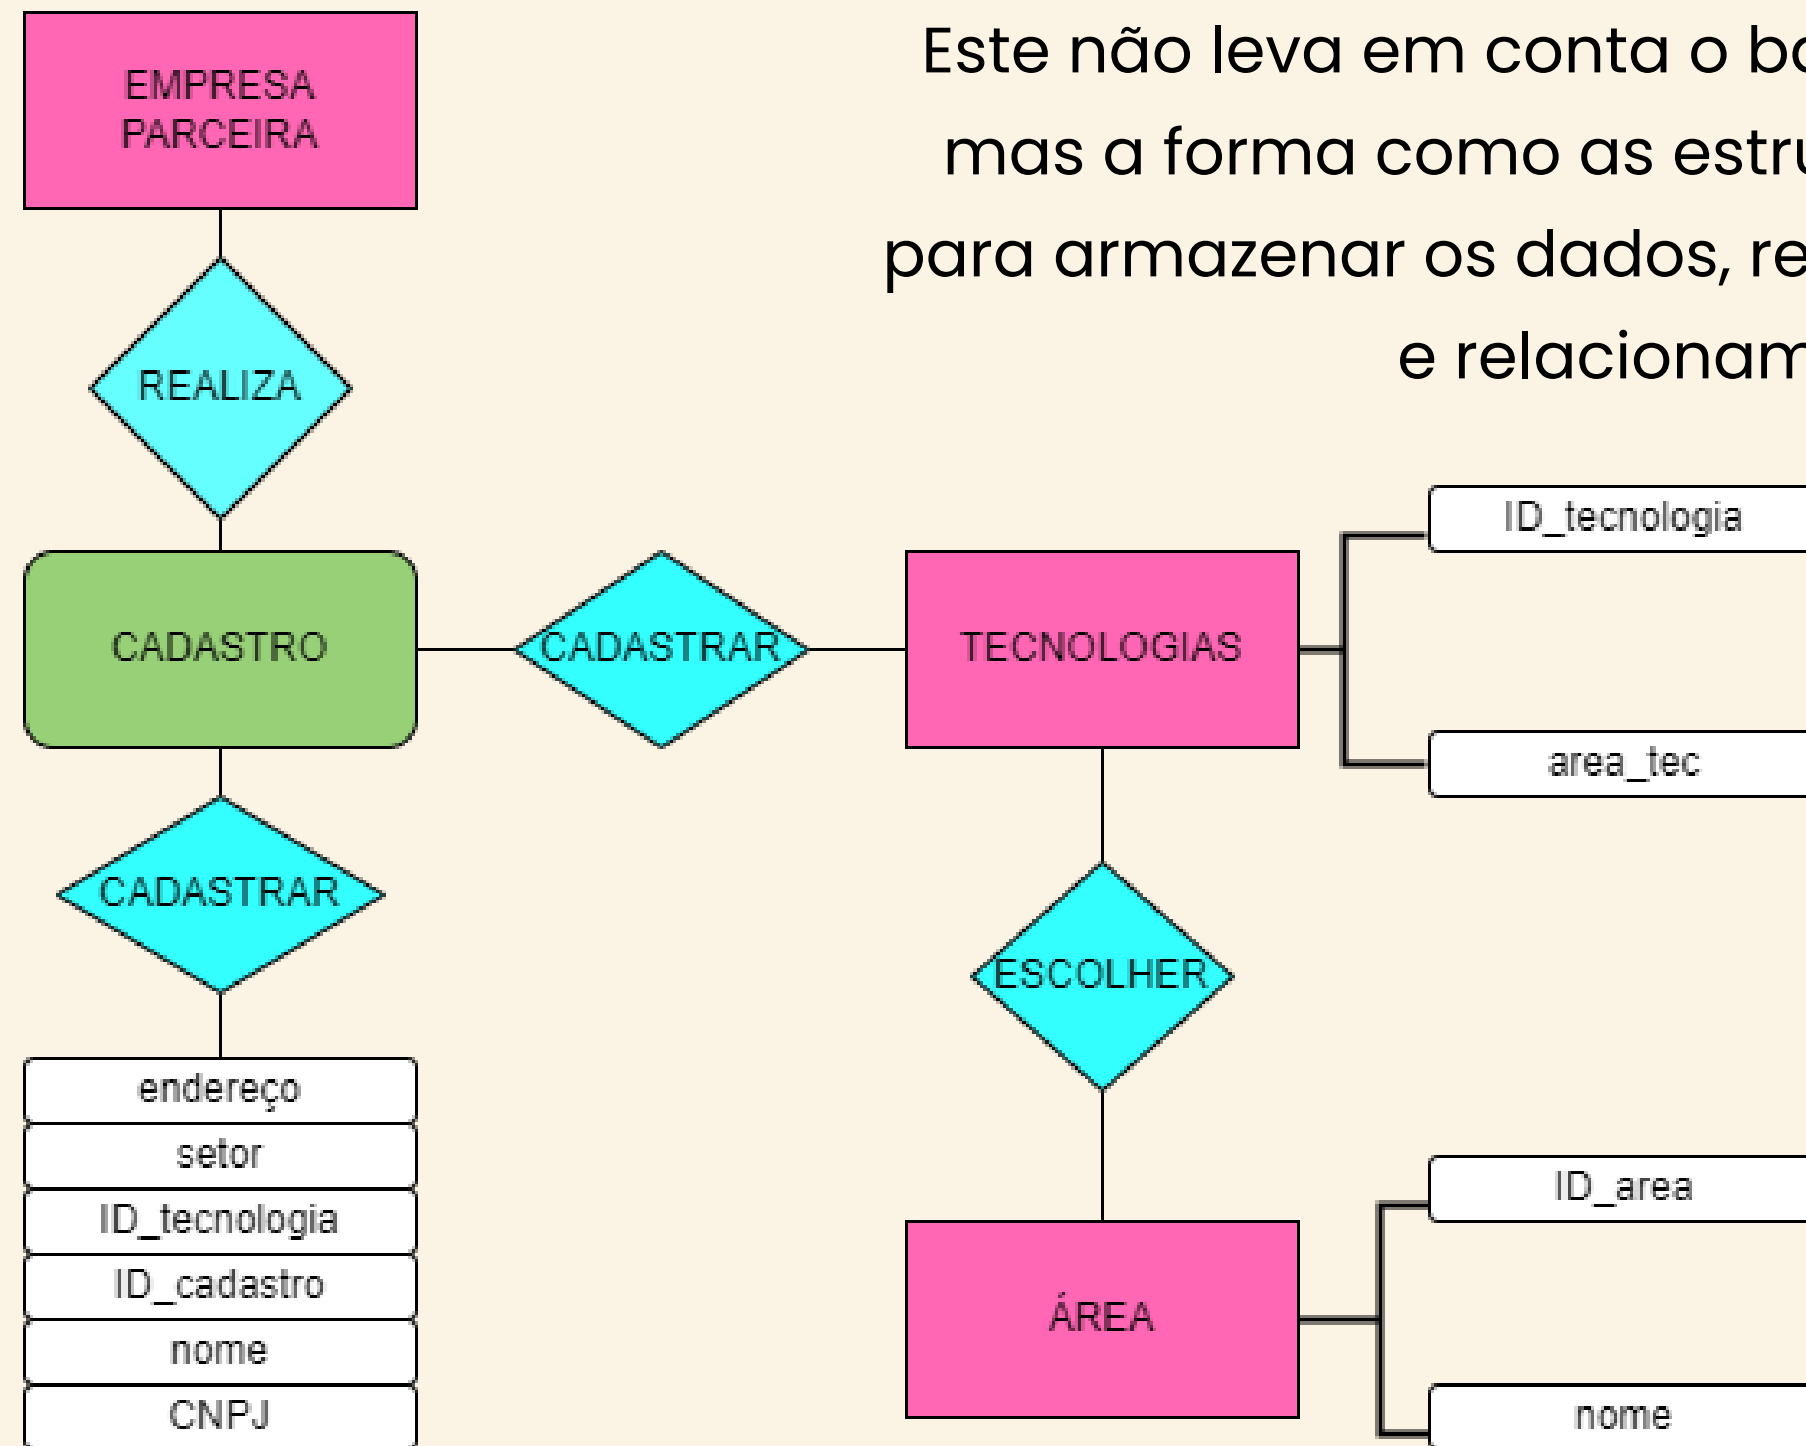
Este não leva em conta o b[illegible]
mas a forma como as estr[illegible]
para armazenar os dados, re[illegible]
e relacionam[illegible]

EMPRESA PARCEIRA

REALIZA

CADASTRO

CADASTRAR

TECNOLOGIAS

ID_tecnologia

area_tec

CADASTRAR

ESCOLHER

endereço
setor
ID_tecnologia
ID_cadastro
nome
CNPJ

ÁREA

ID_area

nome